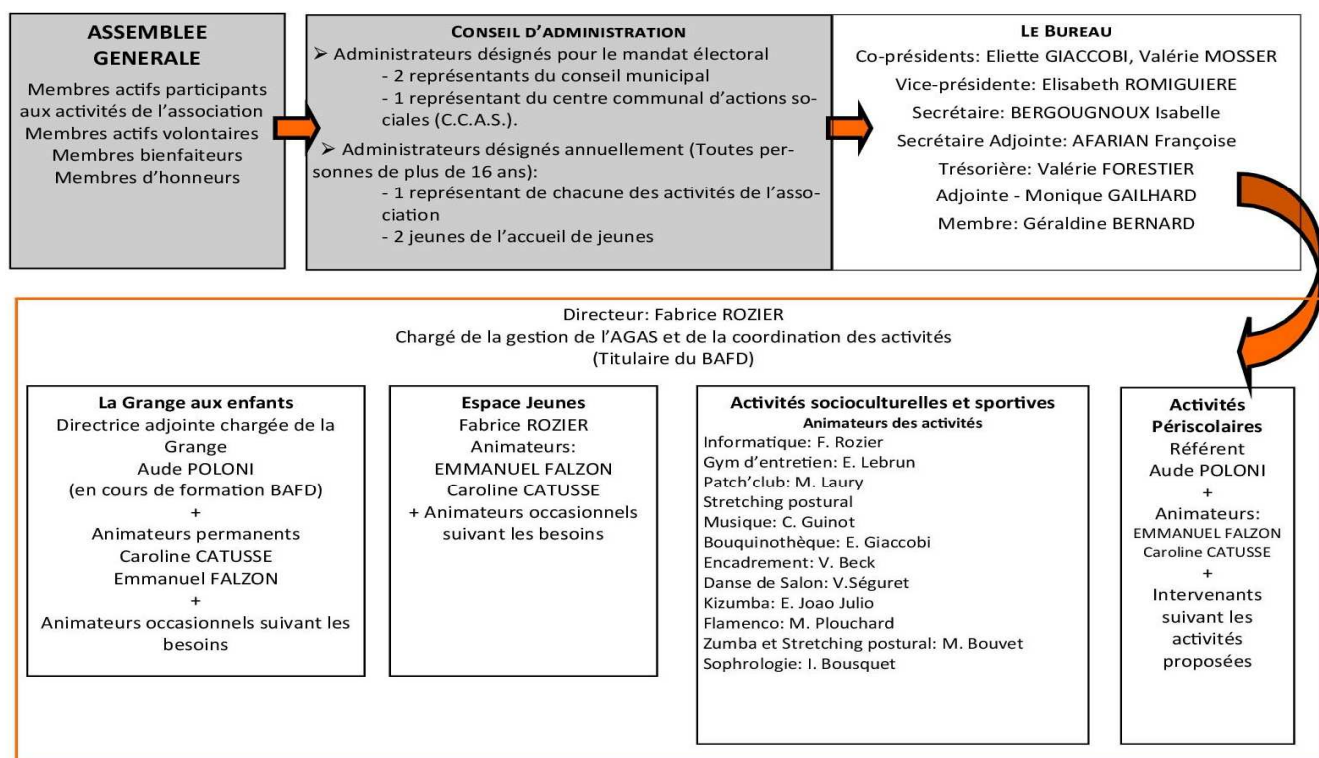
ASSEMBLEE GENERALE

Membres actifs participants aux activités de l'association
Membres actifs volontaires
Membres bienfaiteurs
Membres d'honneurs

CONSEIL D'ADMINISTRATION

➢ Administrateurs désignés pour le mandat électoral
- 2 représentants du conseil municipal
- 1 représentant du centre communal d'actions sociales (C.C.A.S.).
➢ Administrateurs désignés annuellement (Toutes personnes de plus de 16 ans):
- 1 représentant de chacune des activités de l'association
- 2 jeunes de l'accueil de jeunes

LE BUREAU

Co-présidents: Eliette GIACCOBI, Valérie MOSSER
Vice-présidente: Elisabeth ROMIGUIERE
Secrétaire: BERGOUGNOUX Isabelle
Secrétaire Adjointe: AFARIAN Françoise
Trésorière: Valérie FORESTIER
Adjointe - Monique GAILHARD
Membre: Géraldine BERNARD

Directeur: Fabrice ROZIER
Chargé de la gestion de l'AGAS et de la coordination des activités
(Titulaire du BAFD)

La Grange aux enfants
Directrice adjointe chargée de la Grange
Aude POLONI
(en cours de formation BAFD)
+
Animateurs permanents
Caroline CATUSSE
Emmanuel FALZON
+
Animateurs occasionnels suivant les besoins

Espace Jeunes
Fabrice ROZIER
Animateurs:
EMMANUEL FALZON
Caroline CATUSSE
+ Animateurs occasionnels suivant les besoins

Activités socioculturelles et sportives
Animateurs des activités
Informatique: F. Rozier
Gym d'entretien: E. Lebrun
Patch'club: M. Laury
Stretching postural
Musique: C. Guinot
Bouquinothèque: E. Giaccobi
Encadrement: V. Beck
Danse de Salon: V.Séguret
Kizumba: E. Joao Julio
Flamenco: M. Plouchard
Zumba et Stretching postural: M. Bouvet
Sophrologie: I. Bousquet

Activités Périscolaires
Référent
Aude POLONI
+
Animateurs:
EMMANUEL FALZON
Caroline CATUSSE
+
Intervenants suivant les activités proposées